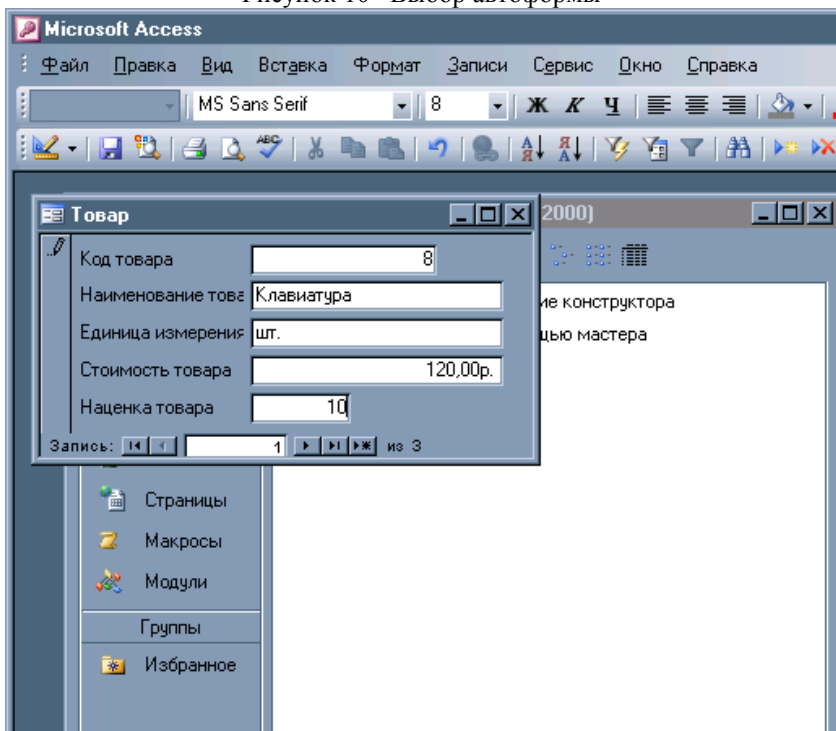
Рисунок 10 - Выбор автоформы

Microsoft Access

Файл Правка Вид Вставка Формат Записи Сервис Окно Справка

MS Sans Serif 8 Ж К Ч

Товар

Код товара 8

Наименование това Клавиатура

Единица измерения шт.

Стоимость товара 120,00р.

Наценка товара 10

Запись: 1 из 3

2000)

ие конструктора

щью мастера

Страницы

Макросы

Модули

Группы

Избранное